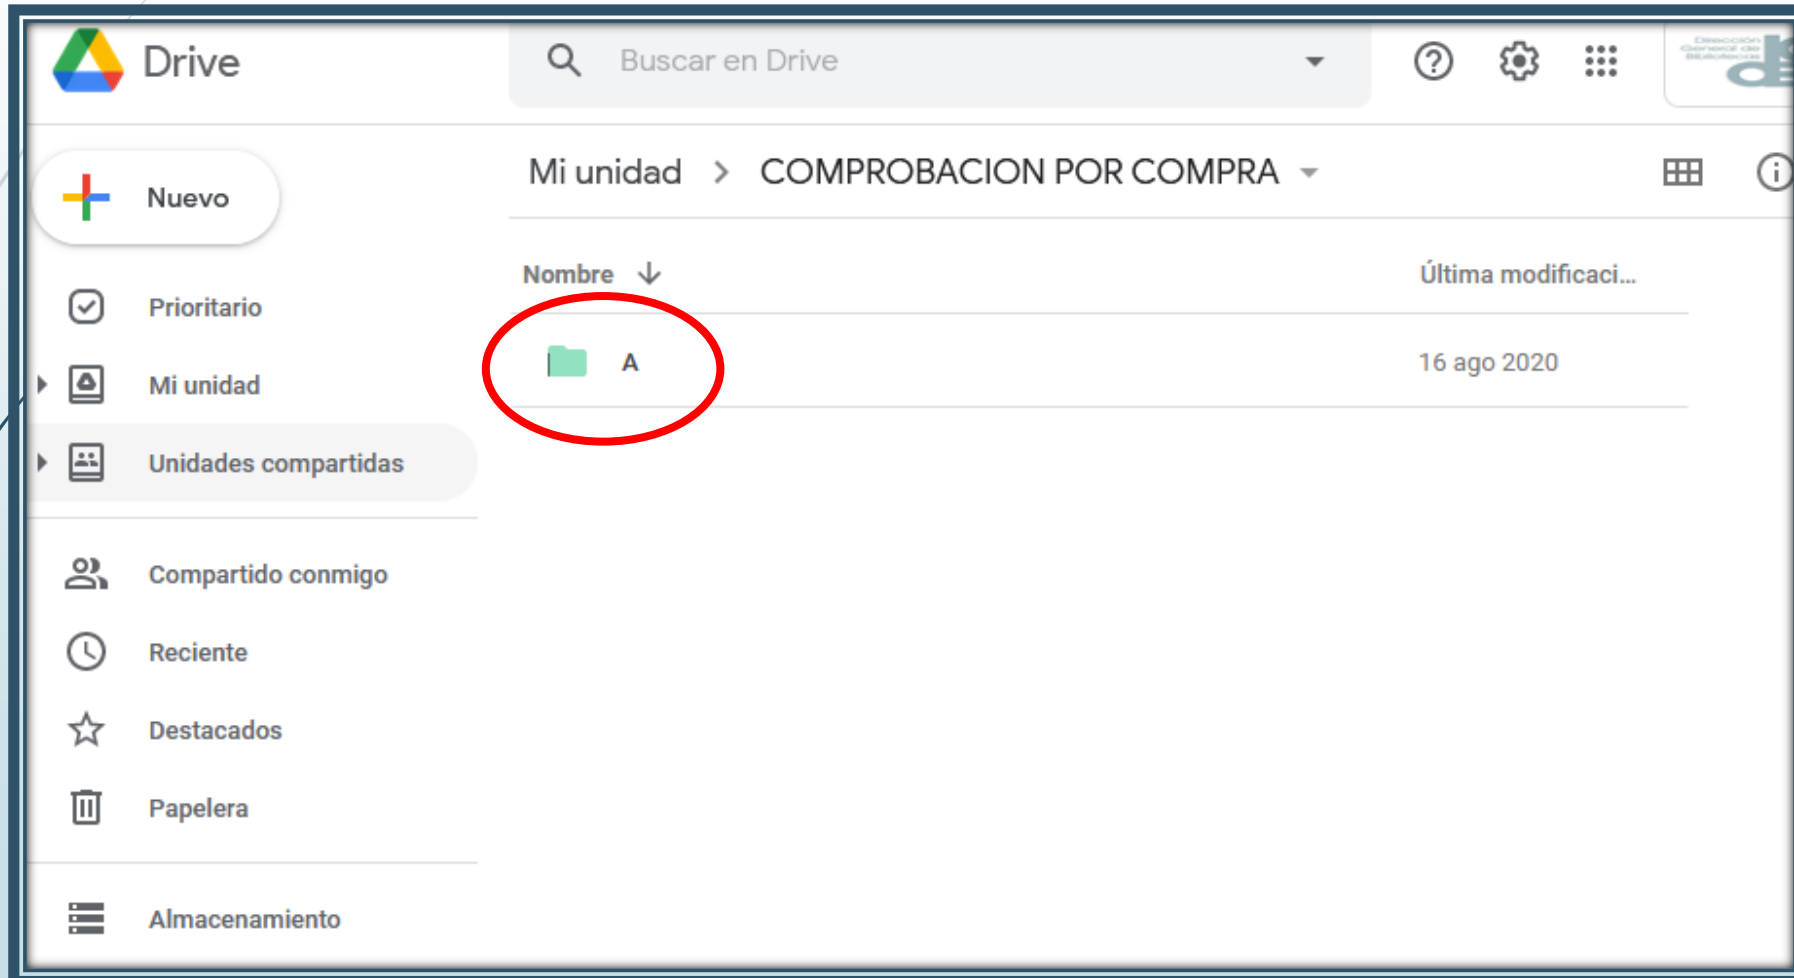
Drive

Buscar en Drive

Nuevo

Prioritario

Mi unidad

Unidades compartidas

Compartido conmigo

Reciente

Destacados

Papelera

Almacenamiento

Mi unidad > COMPROBACION POR COMPRA

Nombre

Última modificaci...

A

16 ago 2020